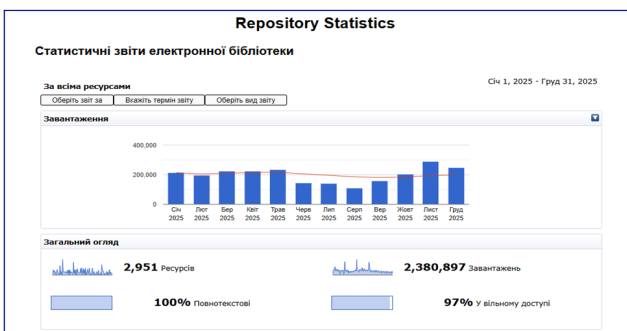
Repository Statistics

Статистичні звіти електронної бібліотеки

За всіма ресурсами

Січ 1, 2025 - Груд 31, 2025

Оберіть звіт за | Вкажіть термін звіту | Оберіть вид звіту

Завантаження

400,000
200,000
0

Січ 2025 | Лют 2025 | Бер 2025 | Квіт 2025 | Трав 2025 | Черв 2025 | Лип 2025 | Серп 2025 | Вер 2025 | Жовт 2025 | Лист 2025 | Груд 2025

Загальний огляд

2,951 Ресурсів

2,380,897 Завантажень

100% Повнотекстові

97% У вільному доступі